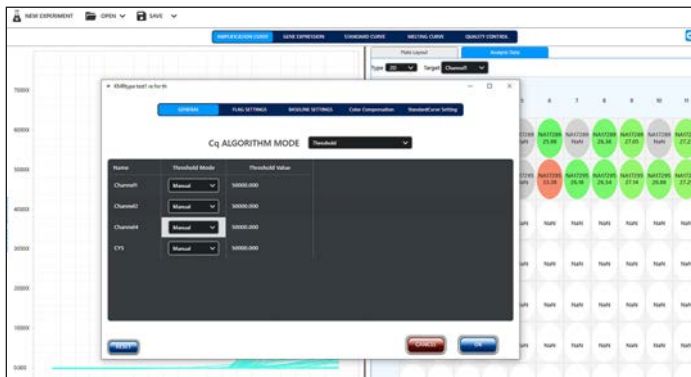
NEW EXPERIMENT OPEN SAVE

AMPLIFICATION CURVE GENE EXPRESSION STANDARD CURVE MELTING CURVE QUALITY CONTROL

Plate Layout Analysis Data

Type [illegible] Target Channel1

70000
60000
50000
40000
30000
20000
10000
5000

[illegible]

GENERAL FLAG SETTINGS BASELINE SETTINGS Color Compensation StandardCurve Setting

Cq ALGORITHM MODE Threshold

| Name | Threshold Mode | Threshold Value |
|---|---|---|
| Channel1 | Manual | 50000.000 |
| Channel2 | Manual | 50000.000 |
| Channel4 | Manual | 50000.000 |
| CY5 | Manual | 50000.000 |

RESET CANCEL OK

6 7 8 9 10 11

NAN NAN NAN NAN NAN NAN
25.88 26.36 27.03 NaN 27.2
NAN NAN NAN NAN NAN NAN
23.28 26.18 26.54 27.14 26.86 27.2
NaN NaN NaN NaN NaN NaN
NaN NaN NaN NaN NaN NaN
NaN NaN NaN NaN NaN NaN